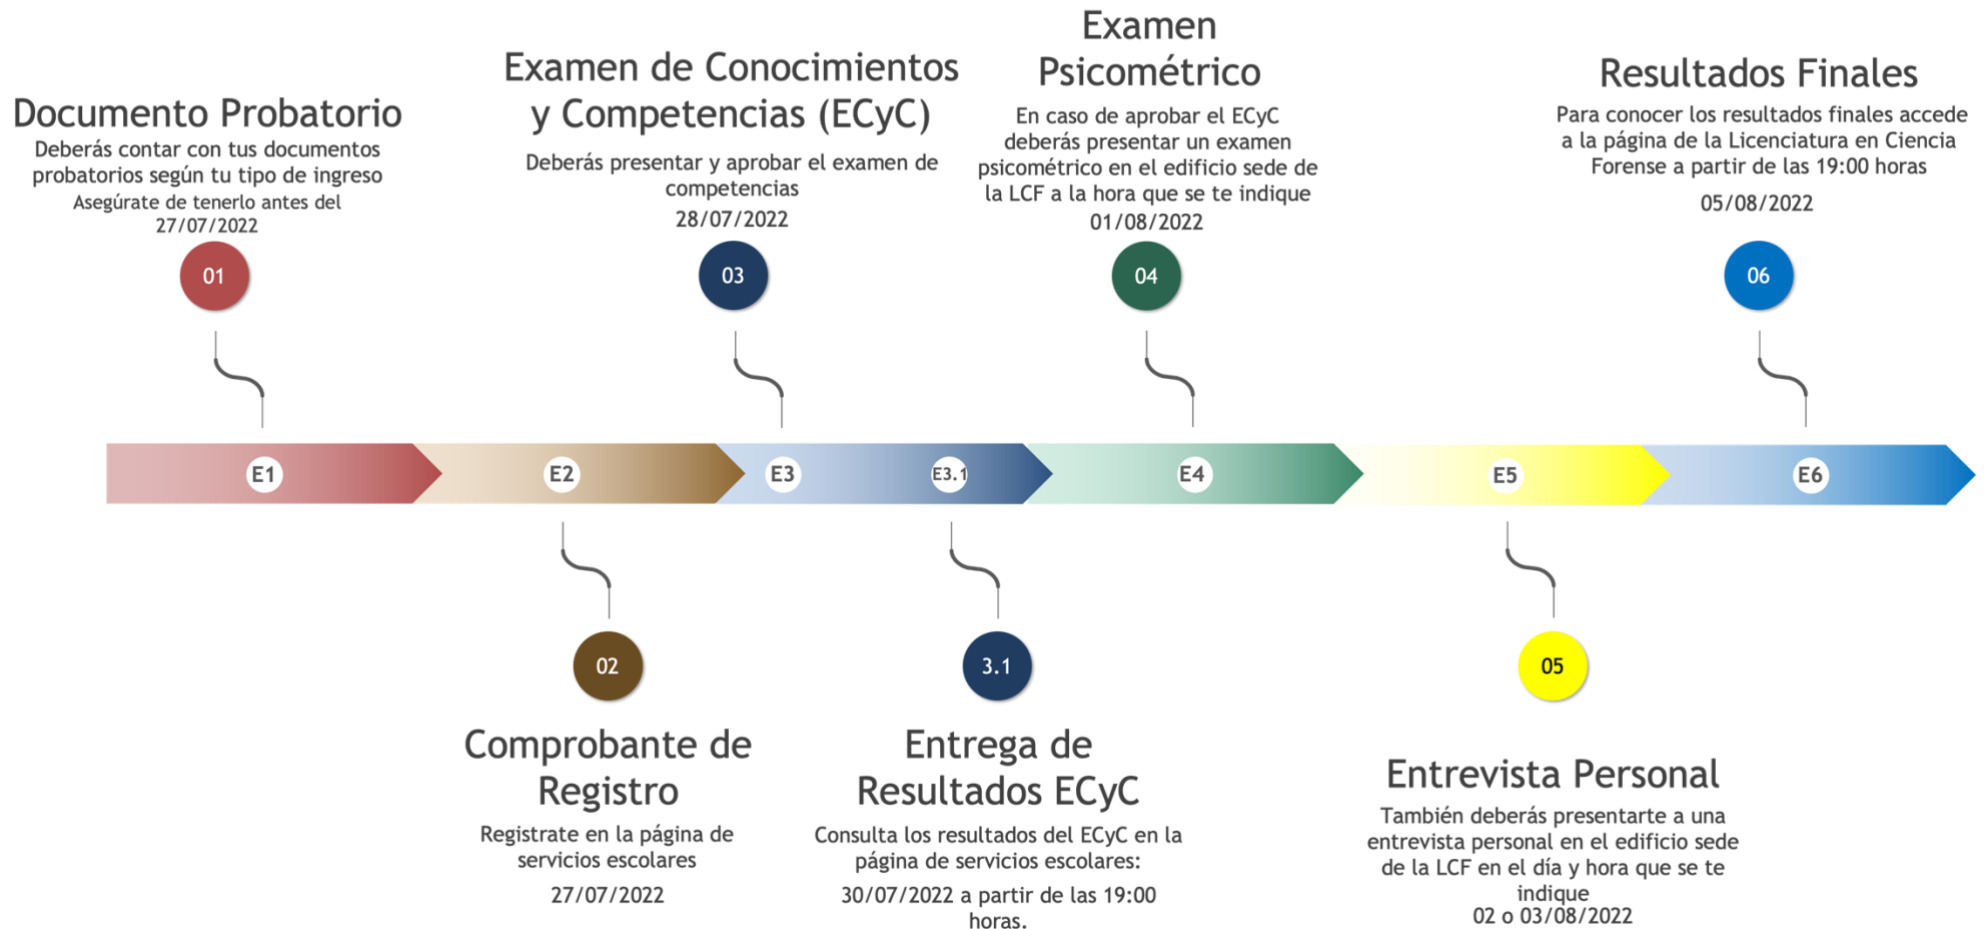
Documento Probatorio
Deberás contar con tus documentos probatorios según tu tipo de ingreso
Asegúrate de tenerlo antes del 27/07/2022

01

Examen de Conocimientos y Competencias (ECyC)
Deberás presentar y aprobar el examen de competencias
28/07/2022

03

Examen Psicométrico
En caso de aprobar el ECyC deberás presentar un examen psicométrico en el edificio sede de la LCF a la hora que se te indique
01/08/2022

04

Resultados Finales
Para conocer los resultados finales accede a la página de la Licenciatura en Ciencia Forense a partir de las 19:00 horas
05/08/2022

06

E1 E2 E3 E3.1 E4 E5 E6

02

Comprobante de Registro
Registrate en la página de servicios escolares
27/07/2022

3.1

Entrega de Resultados ECyC
Consulta los resultados del ECyC en la página de servicios escolares:
30/07/2022 a partir de las 19:00 horas.

05

Entrevista Personal
También deberás presentarte a una entrevista personal en el edificio sede de la LCF en el día y hora que se te indique
02 o 03/08/2022